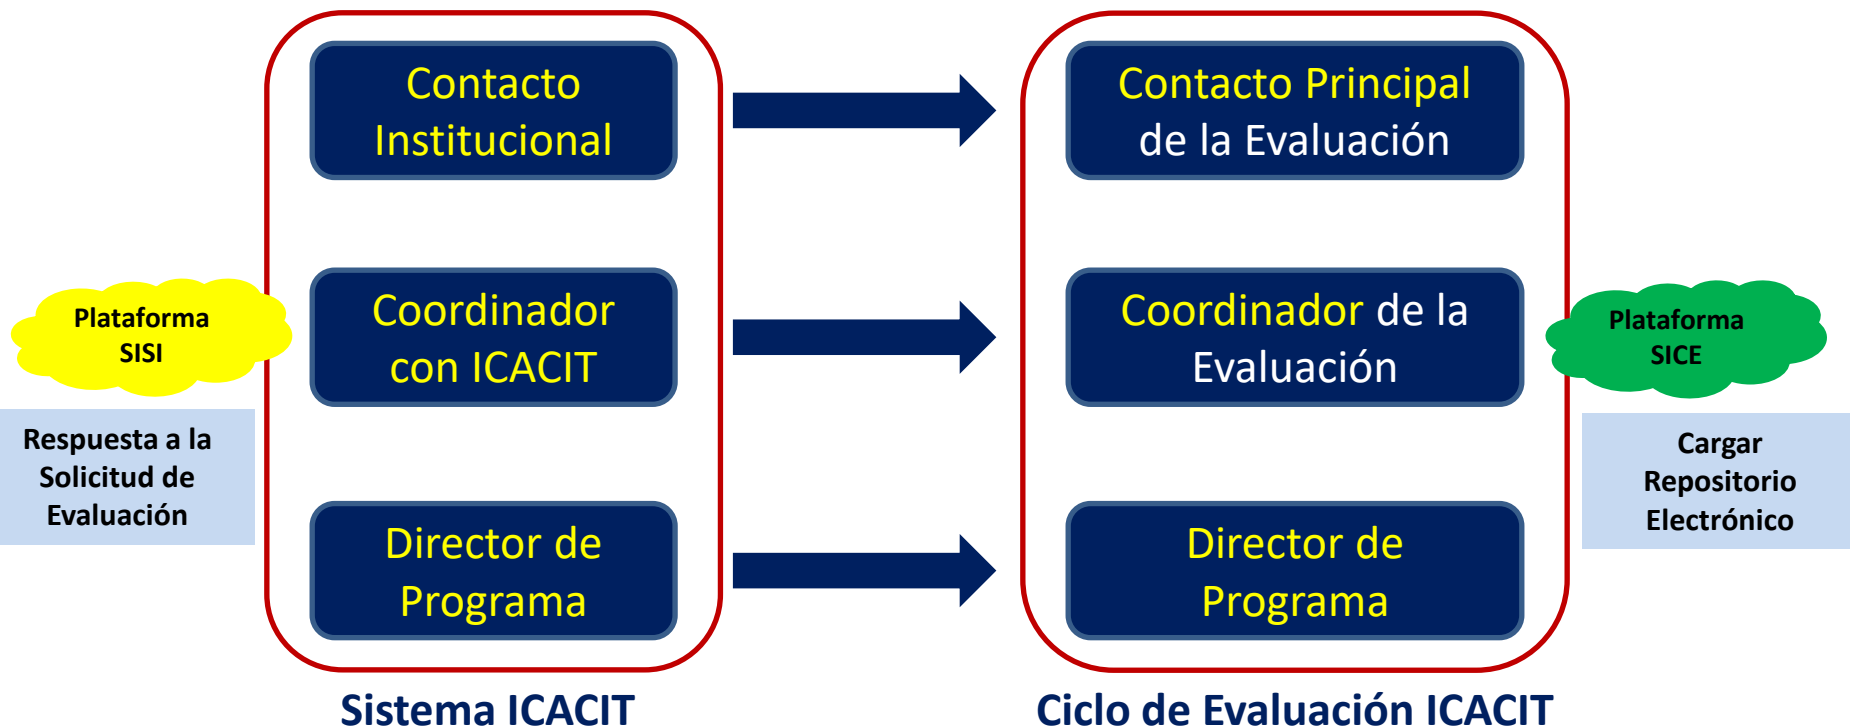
Plataforma SISI

Respuesta a la Solicitud de Evaluación

Contacto Institucional

Coordinador con ICACIT

Director de Programa

Sistema ICACIT

Contacto Principal de la Evaluación

Coordinador de la Evaluación

Director de Programa

Ciclo de Evaluación ICACIT

Plataforma SICE

Cargar Repositorio Electrónico